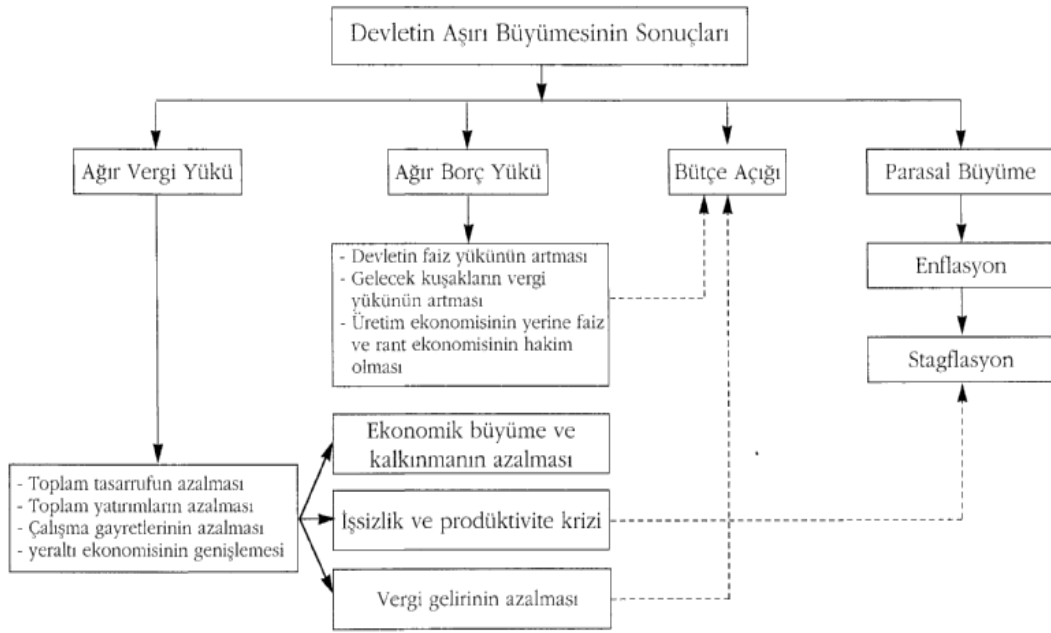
Devletin Aşırı Büyümesinin Sonuçları

Ağır Vergi Yükü

Ağır Borç Yükü

Bütçe Açığı

Parasal Büyüme

- Devletin faiz yükünün artması
- Gelecek kuşakların vergi yükünün artması
- Üretim ekonomisinin yerine faiz ve rant ekonomisinin hakim olması

Enflasyon

Stagflasyon

- Toplam tasarrufun azalması
- Toplam yatırımların azalması
- Çalışma gayretlerinin azalması
- yeraltı ekonomisinin genişlemesi

Ekonomik büyüme ve kalkınmanın azalması

İşsizlik ve prodüktivite krizi

Vergi gelirinin azalması